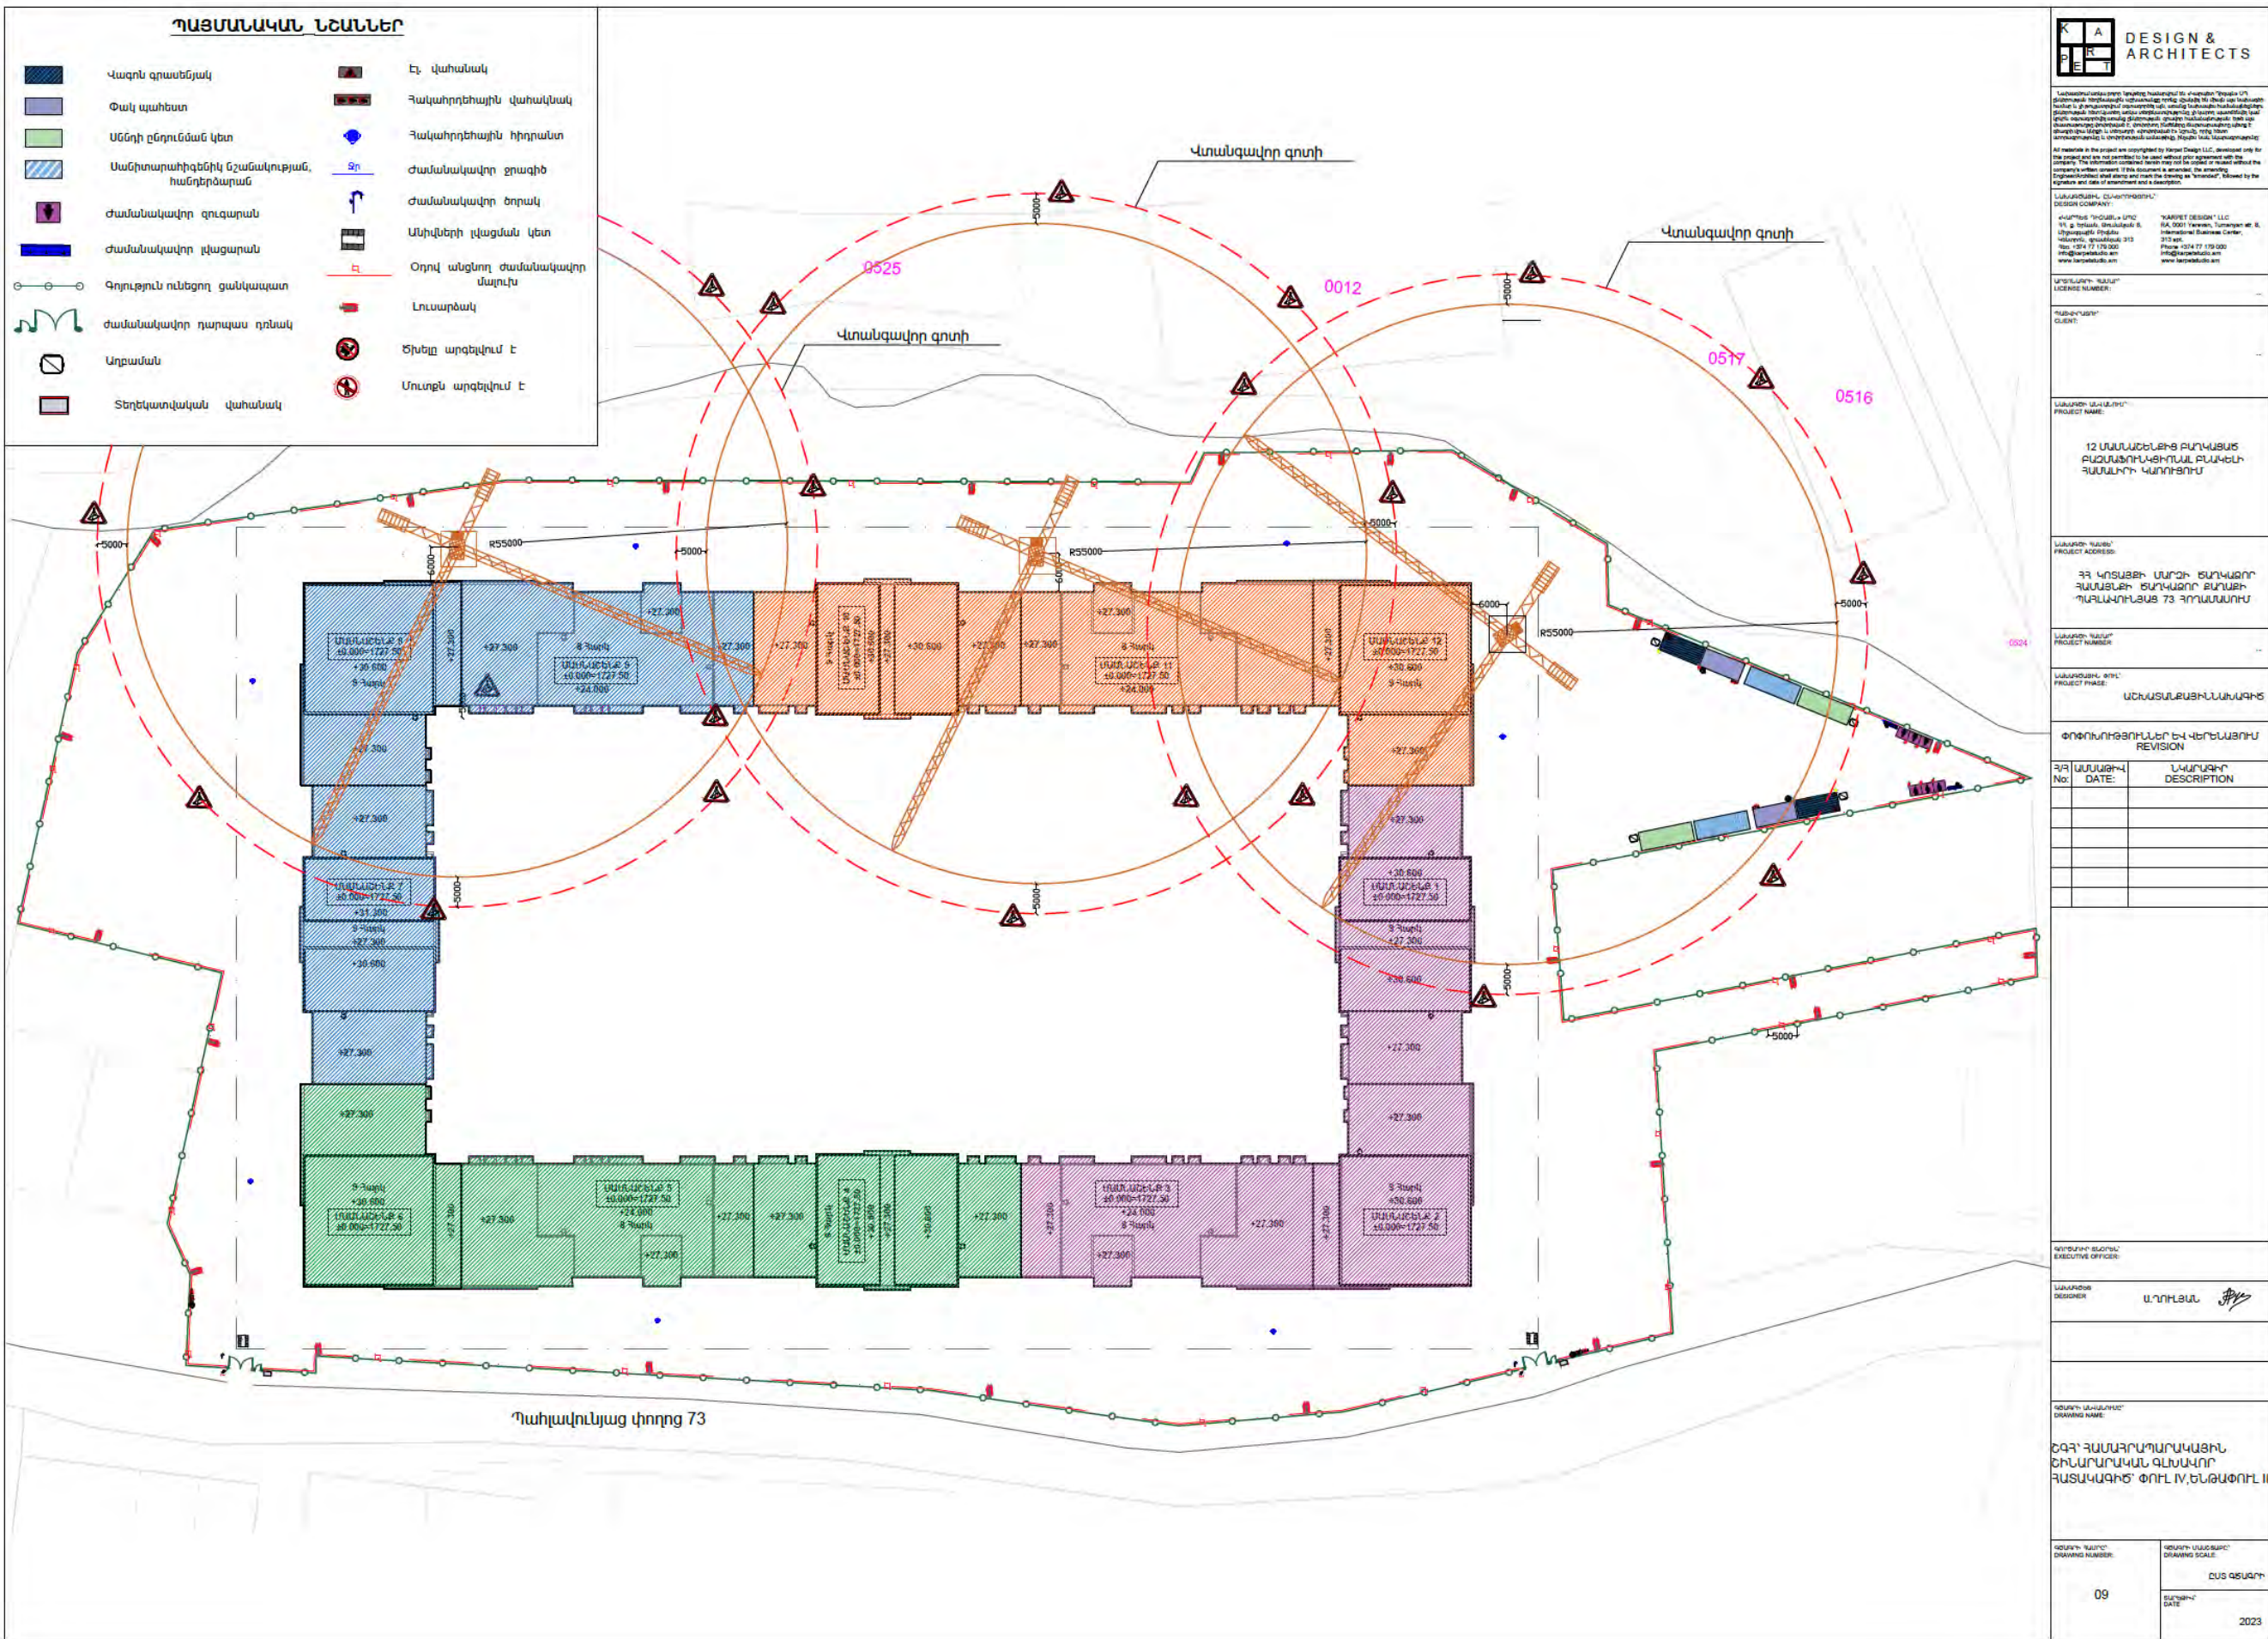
ՊԱՅՄԱՆԱԿԱՆ ՆՇԱՆՆԵՐ

Վագոն զրանոցային
Փակ պահեստ
Անձնի ընդունման կետ
Սանիտարահիգենիկ նշանակության, հանդերձարան
Ժամանակավոր զուգարան
Ժամանակավոր լվացարան
Գոյություն ունեցող ցանկապատ
Ժամանակավոր դարպաս դռնակ
Աղբաման
Տեղեկատվական վահանակ
Էլ. վահանակ
Հակահրդեհային վահանակ
Հակահրդեհային հիդրանտ
Ժամանակավոր ջրագիծ
Ժամանակավոր ծորակ
Անիվների լվացման կետ
Օդով անցնող ժամանակավոր մալուխ
Լուսարձակ
Ծխելը արգելվում է
Մուտքն արգելվում է

DESIGN & ARCHITECTS

Վտանգավոր գոտի
Վտանգավոր գոտի
Վտանգավոր գոտի

0525
0012
0517
0516

R55000
R55000
R55000
5000
6000

ՄԱՍՆԱՇԵՆՔ 1
ՄԱՍՆԱՇԵՆՔ 2
ՄԱՍՆԱՇԵՆՔ 3
ՄԱՍՆԱՇԵՆՔ 4
ՄԱՍՆԱՇԵՆՔ 5
ՄԱՍՆԱՇԵՆՔ 6
ՄԱՍՆԱՇԵՆՔ 7
ՄԱՍՆԱՇԵՆՔ 8
ՄԱՍՆԱՇԵՆՔ 9
ՄԱՍՆԱՇԵՆՔ 10
ՄԱՍՆԱՇԵՆՔ 11
ՄԱՍՆԱՇԵՆՔ 12
±0.000=1727.50
+27.300
+30.600
+24.000
+31.300
9 հարկ
8 հարկ

Պահլավունյաց փողոց 73

PROJECT NAME:
12 ՄԱՍՆԱՇԵՆՔԻՑ ԲԱՂԿԱՑԱԾ ԲԱԶՄԱԲՆԱԿԱՐԱՆԱՅԻՆ ԲՆԱԿԵԼԻ ՀԱՄԱԼԻՐԻ ԿԱՌՈՒՑՈՒՄ

PROJECT ADDRESS:
ՀՀ ԿՈՏԱՅՔԻ ՄԱՐԶԻ ԾԱՂԿԱԶՈՐ ՀԱՄԱՅՆՔԻ ԾԱՂԿԱԶՈՐ ՔԱՂԱՔԻ ՊԱՀԼԱՎՈՒՆՅԱՑ 73 ՀԱՍՑԵՈՒՄ

PROJECT PHASE:
ԱՇԽԱՏԱՆՔԱՅԻՆ ՆԱԽԱԳԻԾ

ՓՈՓՈԽՈՒԹՅՈՒՆՆԵՐ ԵՎ ՎԵՐԱՆԱՅՈՒՄ
REVISION
Հ/Հ No: | ԱՄՍԱԹԻՎ DATE: | ՆԿԱՐԱԳԻՐ DESCRIPTION

EXECUTIVE OFFICER:
DESIGNER
Ա.ՂՈՒԿԱՍՅԱՆ

DRAWING NAME:
ՇԿՀ՝ ՀԱՄԱՀԱՎԱՔԱԿԱՆ ՇԻՆԱՐԱՐԱԿԱՆ ԳԼԽԱՎՈՐ ՀԱՏԱԿԱԳԻԾ՝ ՓՈՒԼ IV,ԵՆԹԱՓՈՒԼ II

DRAWING NUMBER:
09
DRAWING SCALE:
ԸՍՏ ԳԾԱԳՐԻ
DATE
2023